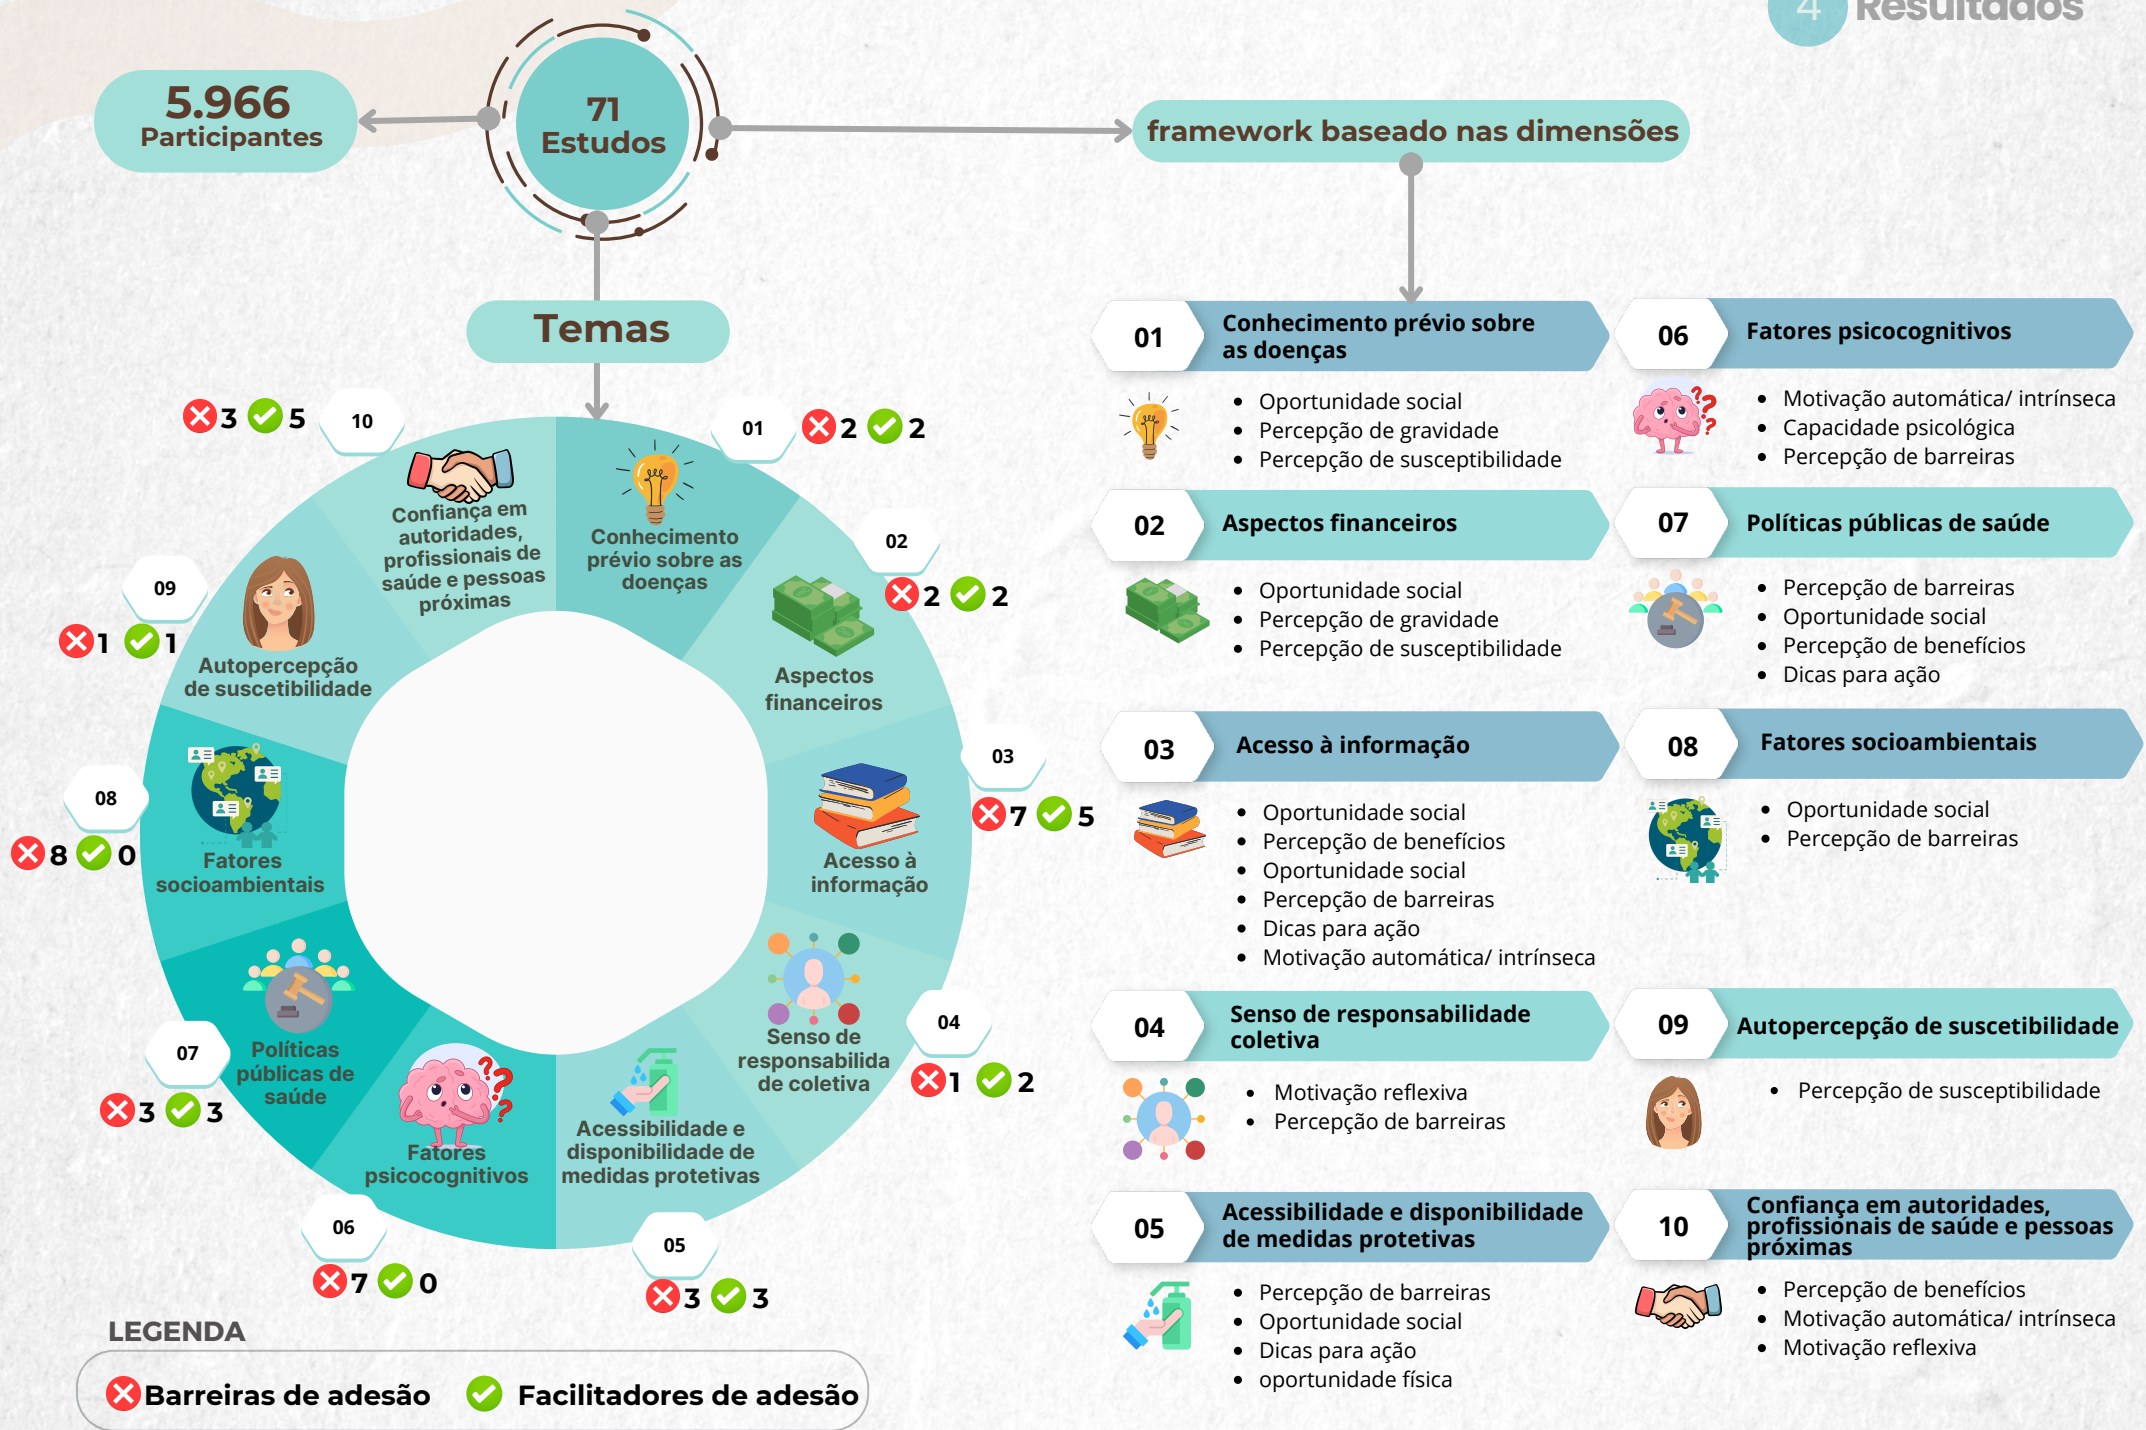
4 Resultados

5.966 Participantes

71 Estudos

framework baseado nas dimensões

Temas

10 3 5
Confiança em autoridades, profissionais de saúde e pessoas próximas

01 2 2
Conhecimento prévio sobre as doenças

02 2 2
Aspectos financeiros

03 7 5
Acesso à informação

04 1 2
Senso de responsabilidade de coletiva

05 3 3
Acessibilidade e disponibilidade de medidas protetivas

06 7 0
Fatores psicocognitivos

07 3 3
Políticas públicas de saúde

08 8 0
Fatores socioambientais

09 1 1
Autopercepção de suscetibilidade

LEGENDA
Barreiras de adesão
Facilitadores de adesão

01 Conhecimento prévio sobre as doenças
- Oportunidade social
- Percepção de gravidade
- Percepção de susceptibilidade

02 Aspectos financeiros
- Oportunidade social
- Percepção de gravidade
- Percepção de susceptibilidade

03 Acesso à informação
- Oportunidade social
- Percepção de benefícios
- Oportunidade social
- Percepção de barreiras
- Dicas para ação
- Motivação automática/ intrínseca

04 Senso de responsabilidade coletiva
- Motivação reflexiva
- Percepção de barreiras

05 Acessibilidade e disponibilidade de medidas protetivas
- Percepção de barreiras
- Oportunidade social
- Dicas para ação
- oportunidade física

06 Fatores psicocognitivos
- Motivação automática/ intrínseca
- Capacidade psicológica
- Percepção de barreiras

07 Políticas públicas de saúde
- Percepção de barreiras
- Oportunidade social
- Percepção de benefícios
- Dicas para ação

08 Fatores socioambientais
- Oportunidade social
- Percepção de barreiras

09 Autopercepção de suscetibilidade
- Percepção de susceptibilidade

10 Confiança em autoridades, profissionais de saúde e pessoas próximas
- Percepção de benefícios
- Motivação automática/ intrínseca
- Motivação reflexiva